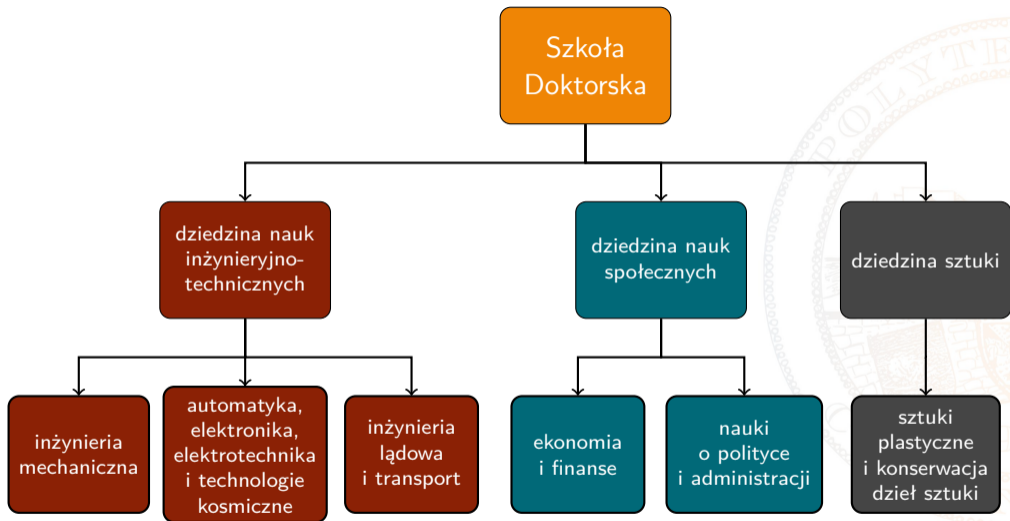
Szkoła Doktorska

dziedzina nauk inżynieryjno-technicznych

dziedzina nauk społecznych

dziedzina sztuki

inżynieria mechaniczna

automatyka, elektronika, elektrotechnika i technologie kosmiczne

inżynieria lądowa i transport

ekonomia i finanse

nauki o polityce i administracji

sztuki plastyczne i konserwacja dzieł sztuki